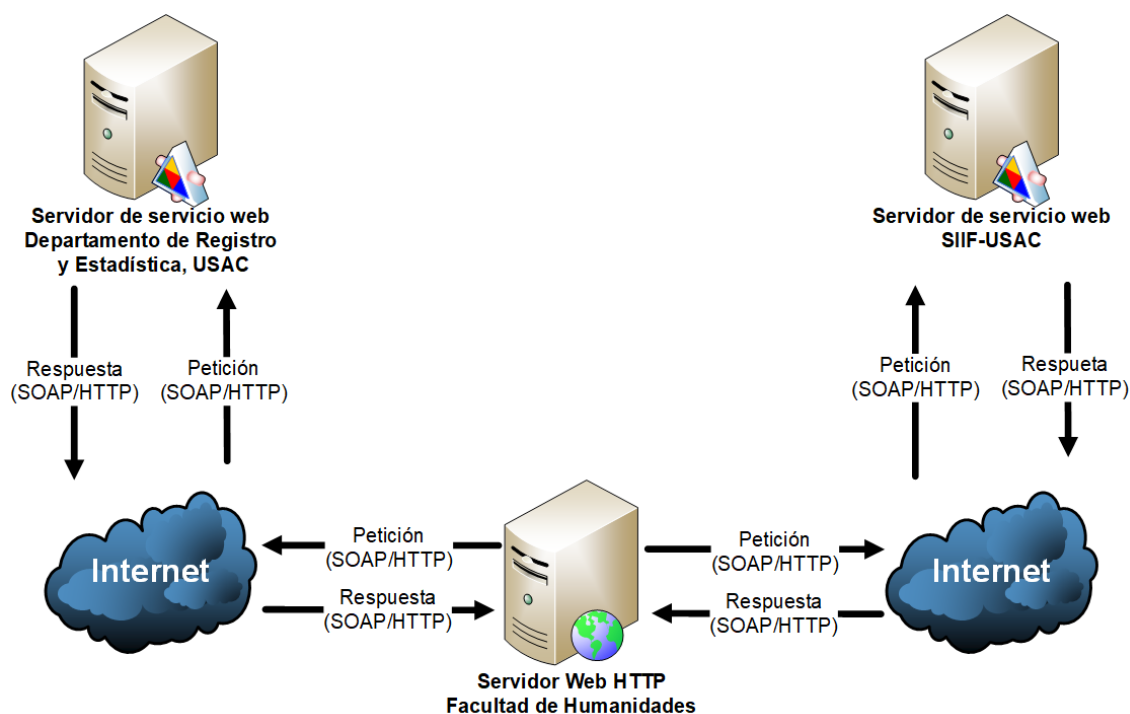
Servidor de servicio web
Departamento de Registro
y Estadística, USAC

Respuesta
(SOAP/HTTP)

Petición
(SOAP/HTTP)

Servidor de servicio web
SIIF-USAC

Petición
(SOAP/HTTP)

Respueta
(SOAP/HTTP)

Internet

Petición
(SOAP/HTTP)

Respuesta
(SOAP/HTTP)

Petición
(SOAP/HTTP)

Respuesta
(SOAP/HTTP)

Internet

Servidor Web HTTP
Facultad de Humanidades